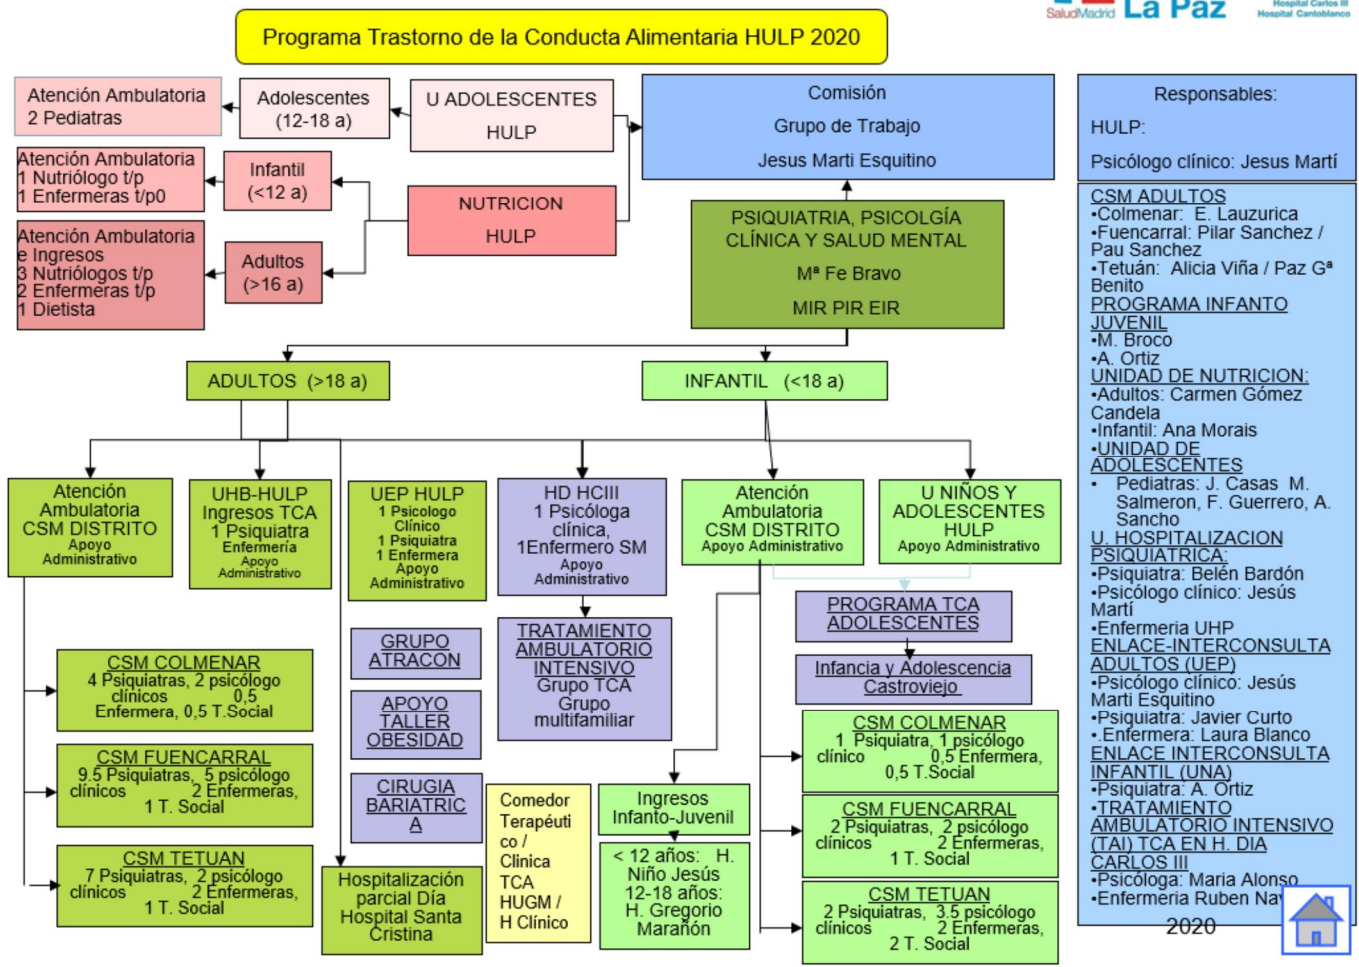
SaludMadrid La Paz Hospital Carlos III Hospital Cantoblanco

Programa Trastorno de la Conducta Alimentaria HULP 2020

Atención Ambulatoria 2 Pediatras

Adolescentes (12-18 a)

U ADOLESCENTES HULP

Comisión
Grupo de Trabajo
Jesus Marti Esquitino

Responsables:
HULP:
Psicólogo clínico: Jesus Martí

Atención Ambulatoria
1 Nutriólogo t/p
1 Enfermeras t/p0

Infantil (<12 a)

NUTRICION HULP

PSIQUIATRIA, PSICOLGÍA CLÍNICA Y SALUD MENTAL
Mª Fe Bravo
MIR PIR EIR

Atención Ambulatoria e Ingresos
3 Nutriólogos t/p
2 Enfermeras t/p
1 Dietista

Adultos (>16 a)

CSM ADULTOS
•Colmenar: E. Lauzurica
•Fuencarral: Pilar Sanchez / Pau Sanchez
•Tetuán: Alicia Viña / Paz Gª Benito
PROGRAMA INFANTO JUVENIL
•M. Broco
•A. Ortiz
UNIDAD DE NUTRICION:
•Adultos: Carmen Gómez Candela
•Infantil: Ana Morais
•UNIDAD DE ADOLESCENTES
• Pediatras: J. Casas M. Salmeron, F. Guerrero, A. Sancho
U. HOSPITALIZACION PSIQUIATRICA:
•Psiquiatra: Belén Bardón
•Psicólogo clínico: Jesús Martí
•Enfermeria UHP
ENLACE-INTERCONSULTA ADULTOS (UEP)
•Psicólogo clínico: Jesús Marti Esquitino
•Psiquiatra: Javier Curto
•.Enfermera: Laura Blanco
ENLACE INTERCONSULTA INFANTIL (UNA)
•Psiquiatra: A. Ortiz
•TRATAMIENTO AMBULATORIO INTENSIVO (TAI) TCA EN H. DIA CARLOS III
•Psicóloga: Maria Alonso
•Enfermeria Ruben Na
2020

ADULTOS (>18 a)

INFANTIL (<18 a)

Atención Ambulatoria CSM DISTRITO
Apoyo Administrativo

UHB-HULP Ingresos TCA
1 Psiquiatra
Enfermería
Apoyo Administrativo

UEP HULP
1 Psicologo Clínico
1 Psiquiatra
1 Enfermera
Apoyo Administrativo

HD HCIII
1 Psicóloga clínica,
1Enfermero SM
Apoyo Administrativo

Atención Ambulatoria CSM DISTRITO
Apoyo Administrativo

U NIÑOS Y ADOLESCENTES HULP
Apoyo Administrativo

PROGRAMA TCA ADOLESCENTES

Infancia y Adolescencia Castroviejo

GRUPO ATRACON

TRATAMIENTO AMBULATORIO INTENSIVO
Grupo TCA
Grupo multifamiliar

CSM COLMENAR
4 Psiquiatras, 2 psicólogo clínicos 0,5 Enfermera, 0,5 T.Social

APOYO TALLER OBESIDAD

CSM COLMENAR
1 Psiquiatra, 1 psicólogo clínico 0,5 Enfermera, 0,5 T.Social

CSM FUENCARRAL
9.5 Psiquiatras, 5 psicólogo clínicos 2 Enfermeras, 1 T. Social

CIRUGIA BARIATRICA

Comedor Terapéutico /
Clinica TCA HUGM / H Clínico

Ingresos Infanto-Juvenil

CSM FUENCARRAL
2 Psiquiatras, 2 psicólogo clínicos 2 Enfermeras, 1 T. Social

< 12 años: H. Niño Jesús
12-18 años: H. Gregorio Marañón

CSM TETUAN
7 Psiquiatras, 2 psicólogo clínicos 2 Enfermeras, 1 T. Social

Hospitalización parcial Día Hospital Santa Cristina

CSM TETUAN
2 Psiquiatras, 3.5 psicólogo clínicos 2 Enfermeras, 2 T. Social